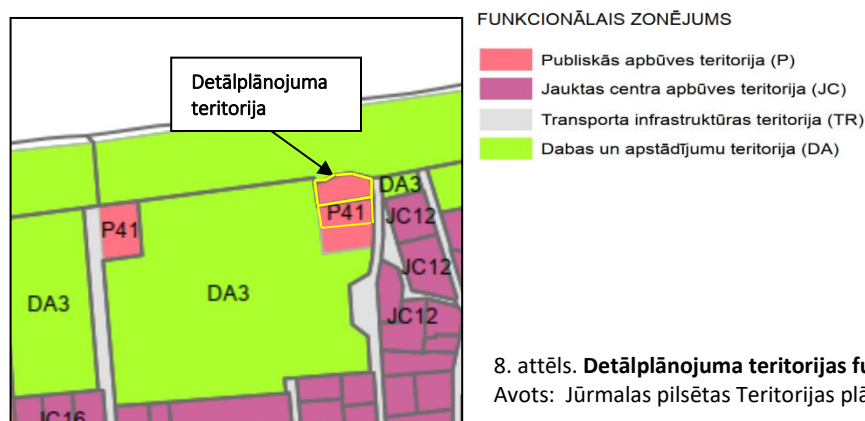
Detālplānojuma teritorija

DA3

P41

P41

JC12

JC12

DA3

DA3

JC12

JC16

FUNKCIONĀLAIS ZONĒJUMS

Publiskās apbūves teritorija (P)

Jauktas centra apbūves teritorija (JC)

Transporta infrastruktūras teritorija (TR)

Dabas un apstādījumu teritorija (DA)

8. attēls. **Detālplānojuma teritorijas fu**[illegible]

Avots: Jūrmalas pilsētas Teritorijas plā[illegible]